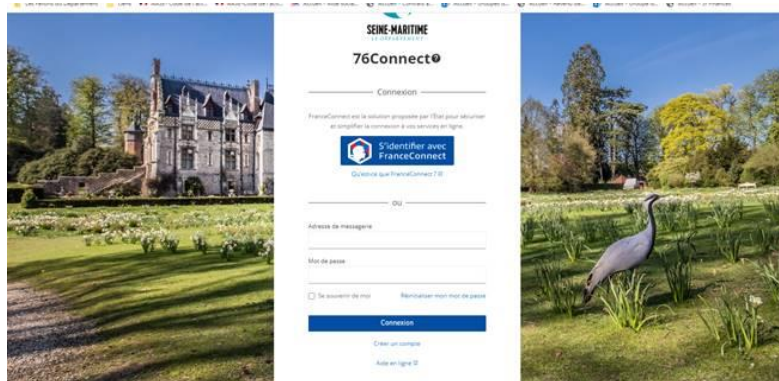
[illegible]

SEINE-MARITIME
LE DÉPARTEMENT

76Connect

Connexion

FranceConnect est la solution proposée par l'État pour sécuriser et simplifier la connexion à vos services en ligne.

S'identifier avec FranceConnect

Qu'est-ce que FranceConnect ?

OU

Adresse de messagerie

Mot de passe

Se souvenir de moi

Réinitialiser mon mot de passe

Connexion

Créer un compte

Aide en ligne